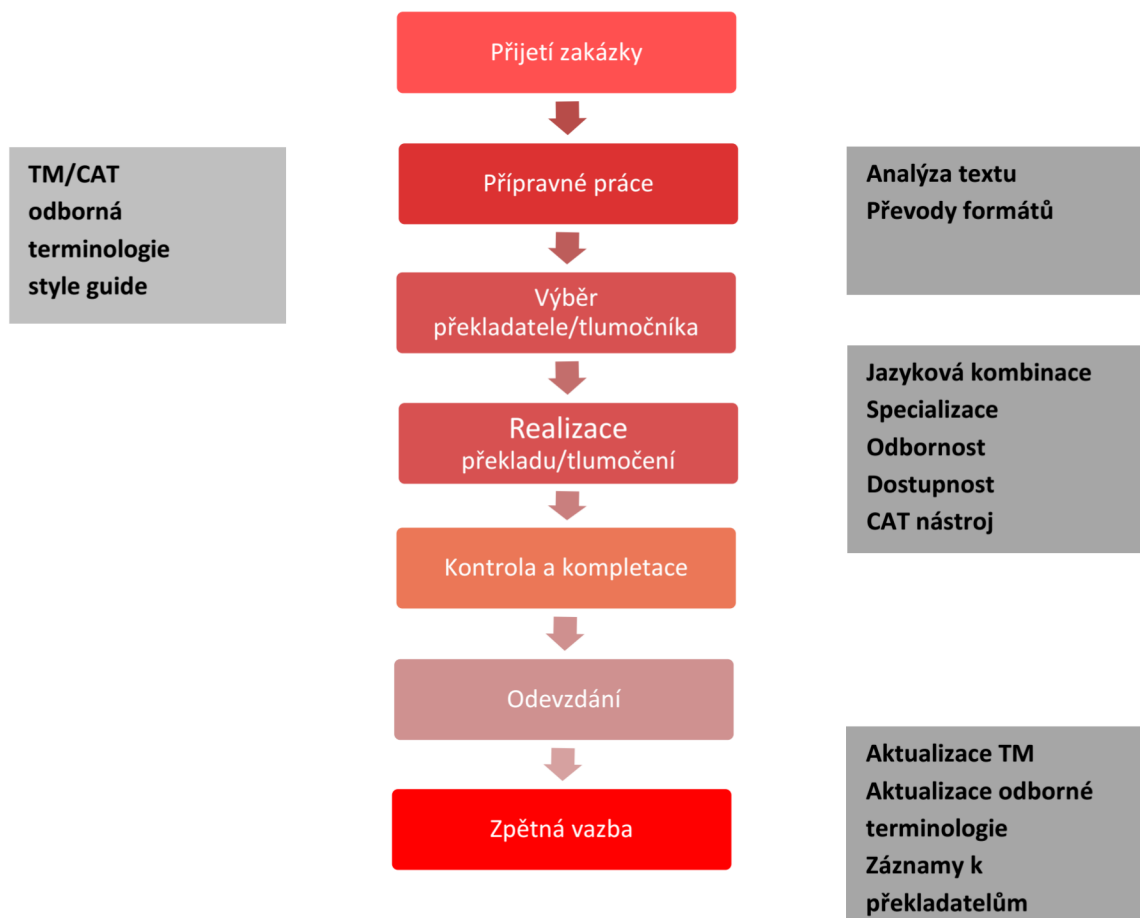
Přijetí zakázky

TM/CAT
odborná
terminologie
style guide

Přípravné práce

Analýza textu
Převody formátů

Výběr
překladatele/tlumočníka

Jazyková kombinace
Specializace
Odbornost
Dostupnost
CAT nástroj

Realizace
překladu/tlumočení

Kontrola a kompletace

Odevzdání

Zpětná vazba

Aktualizace TM
Aktualizace odborné terminologie
Záznamy k překladatelům